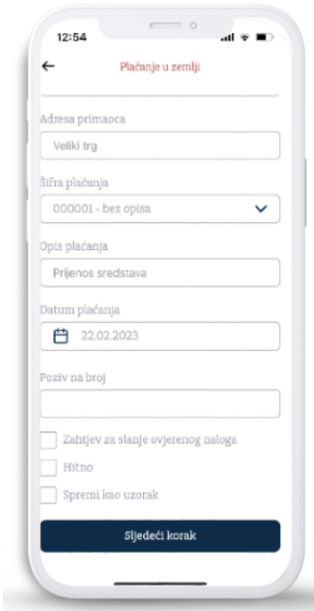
12:54

←

Plaćanje u zemlji

Adresa primaoca

Veliki trg

Šifra plaćanja

000001 - bez opisa

Opis plaćanja

Prijenos sredstava

Datum plaćanja

22.02.2023

Poziv na broj

Zahtjev za slanje ovjerenog naloga

Hitno

Spremi kao uzorak

Sljedeći korak